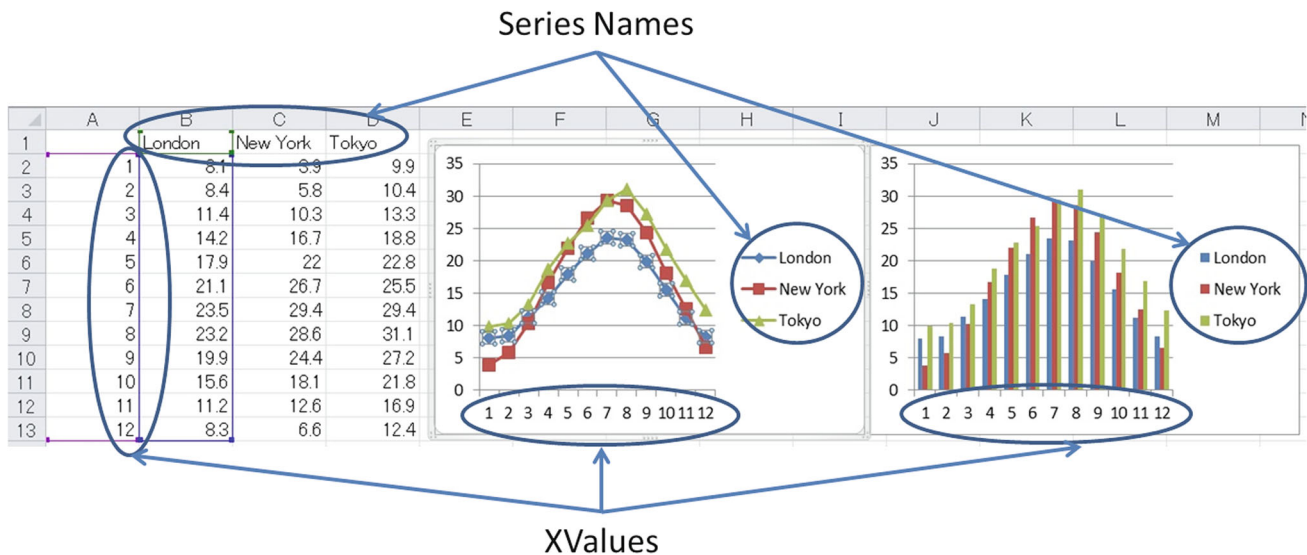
Series Names

|  | A | B | C | D | E | F | G | H | I | J | K | L | M | N |
|---|---|---|---|---|---|---|---|---|---|---|---|---|---|---|
| 1 |  | London | New York | Tokyo |  |  |  |  |  |  |  |  |  |  |
| 2 | 1 | 8.1 | 3.9 | 9.9 |  |  |  |  |  |  |  |  |  |  |
| 3 | 2 | 8.4 | 5.8 | 10.4 |  |  |  |  |  |  |  |  |  |  |
| 4 | 3 | 11.4 | 10.3 | 13.3 |  |  |  |  |  |  |  |  |  |  |
| 5 | 4 | 14.2 | 16.7 | 18.8 |  |  |  |  |  |  |  |  |  |  |
| 6 | 5 | 17.9 | 22 | 22.8 |  |  |  |  |  |  |  |  |  |  |
| 7 | 6 | 21.1 | 26.7 | 25.5 |  |  |  |  |  |  |  |  |  |  |
| 8 | 7 | 23.5 | 29.4 | 29.4 |  |  |  |  |  |  |  |  |  |  |
| 9 | 8 | 23.2 | 28.6 | 31.1 |  |  |  |  |  |  |  |  |  |  |
| 10 | 9 | 19.9 | 24.4 | 27.2 |  |  |  |  |  |  |  |  |  |  |
| 11 | 10 | 15.6 | 18.1 | 21.8 |  |  |  |  |  |  |  |  |  |  |
| 12 | 11 | 11.2 | 12.6 | 16.9 |  |  |  |  |  |  |  |  |  |  |
| 13 | 12 | 8.3 | 6.6 | 12.4 |  |  |  |  |  |  |  |  |  |  |

35
30
25
20
15
10
5
0
1 2 3 4 5 6 7 8 9 10 11 12

London
New York
Tokyo

35
30
25
20
15
10
5
0
1 2 3 4 5 6 7 8 9 10 11 12

London
New York
Tokyo

XValues